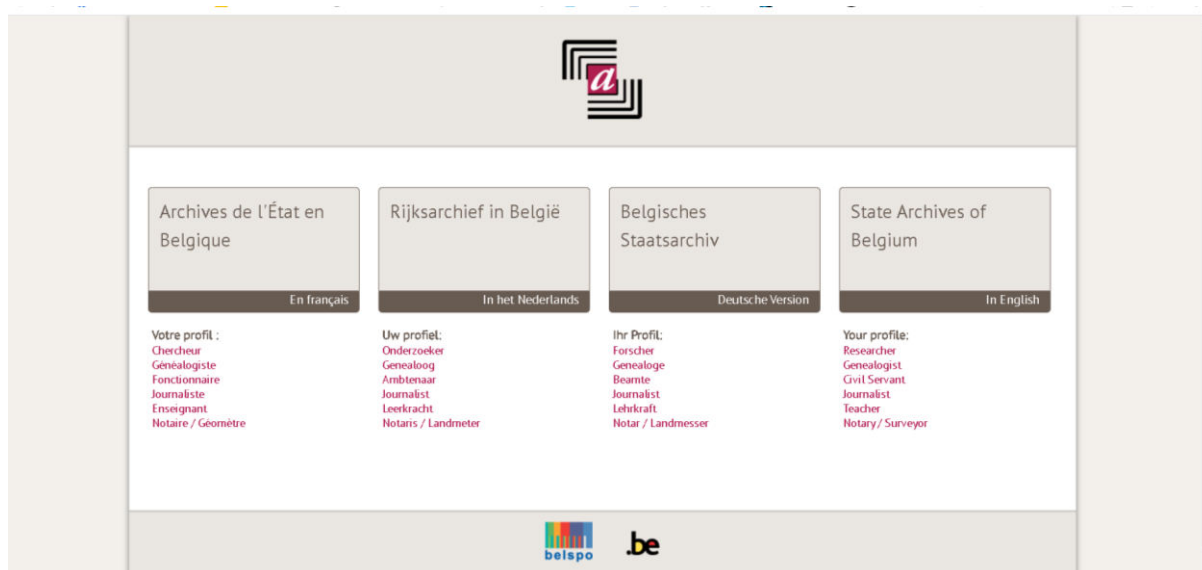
a

Archives de l'État en Belgique

En français

Rijksarchief in België

In het Nederlands

Belgisches Staatsarchiv

Deutsche Version

State Archives of Belgium

In English

Votre profil :
Chercheur
Généalogiste
Fonctionnaire
Journaliste
Enseignant
Notaire / Géomètre

Uw profiel:
Onderzoeker
Genealoog
Ambtenaar
Journalist
Leerkracht
Notaris / Landmeter

Ihr Profil:
Forscher
Genealoge
Beamte
Journalist
Lehrkraft
Notar / Landmesser

Your profile:
Researcher
Genealogist
Civil Servant
Journalist
Teacher
Notary / Surveyor

belspo

.be